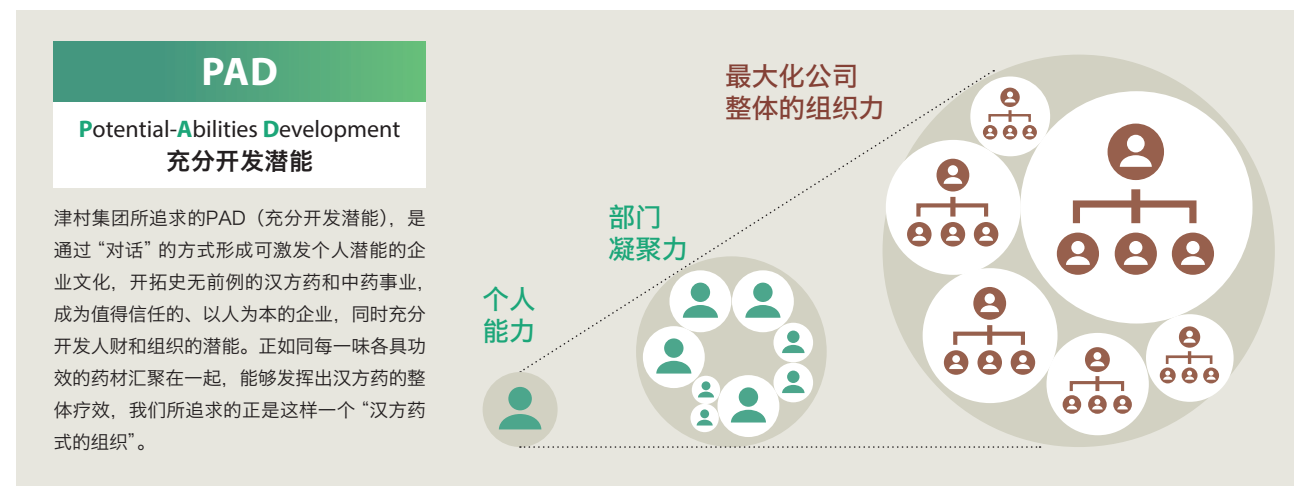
PAD

Potential-Abilities Development
充分开发潜能

津村集团所追求的PAD（充分开发潜能），是通过“对话”的方式形成可激发个人潜能的企业文化，开拓史无前例的汉方药和中药事业，成为值得信任的、以人为本的企业，同时充分开发人财和组织的潜能。正如同每一味各具功效的药材汇聚在一起，能够发挥出汉方药的整体疗效，我们所追求的正是这样一个“汉方药式的组织”。

个人
能力

部门
凝聚力

最大化公司
整体的组织力